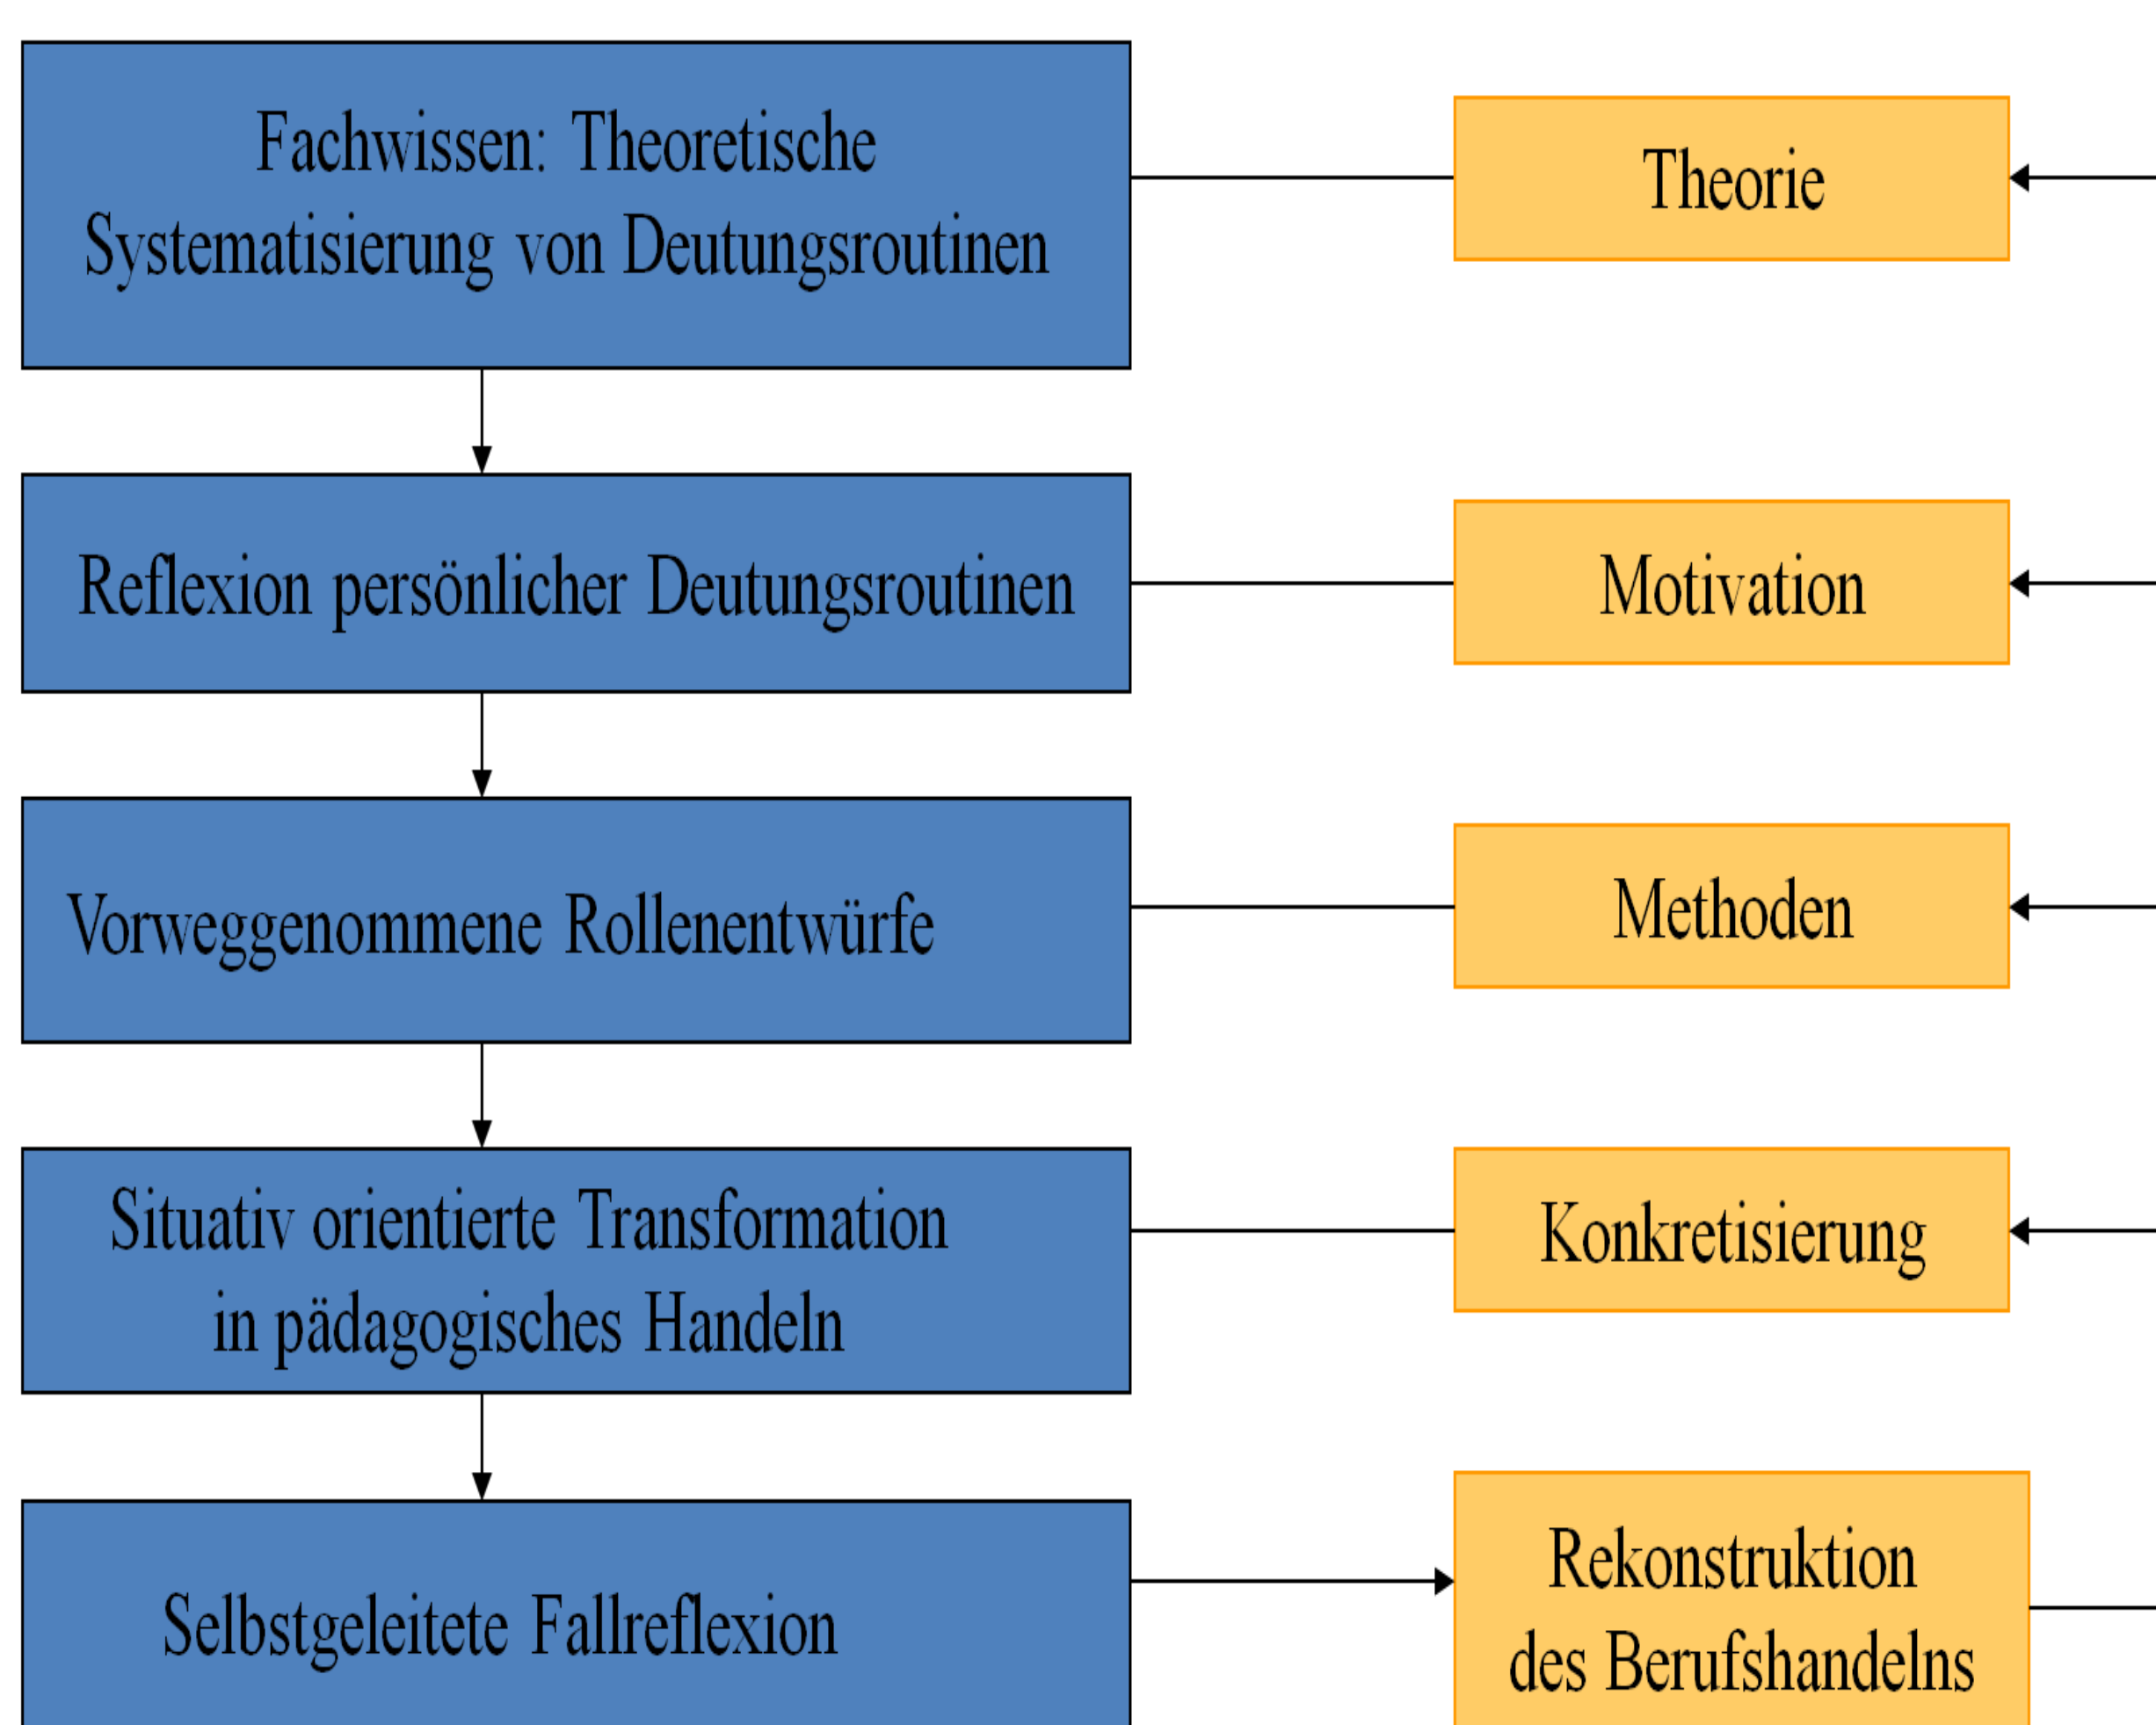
Fachwissen: Theoretische Systematisierung von Deutungsroutinen

Theorie

Reflexion persönlicher Deutungsroutinen

Motivation

Vorweggenommene Rollenentwürfe

Methoden

Situativ orientierte Transformation in pädagogisches Handeln

Konkretisierung

Selbstgeleitete Fallreflexion

Rekonstruktion des Berufshandelns